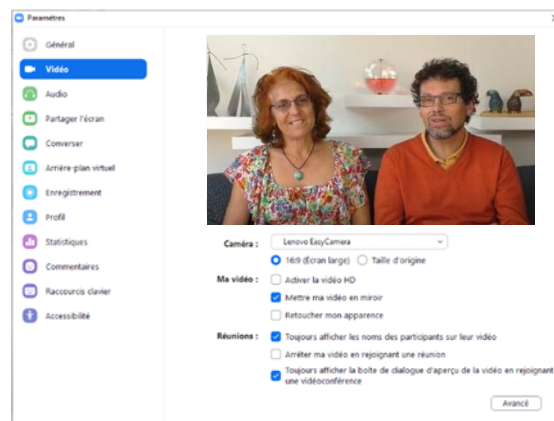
Paramètres

Général
Vidéo
Audio
Partager l'écran
Converser
Arrière-plan virtuel
Enregistrement
Profil
Statistiques
Commentaires
Raccourcis clavier
Accessibilité

Caméra : Lenovo EasyCamera
16:9 (Écran large) Taille d'origine

Ma vidéo : Activer la vidéo HD
Mettre ma vidéo en miroir
Retoucher mon apparence

Réunions : Toujours afficher les noms des participants sur leur vidéo
Arrêter ma vidéo en rejoignant une réunion
Toujours afficher la boîte de dialogue d'aperçu de la vidéo en rejoignant une vidéoconférence

Avancé